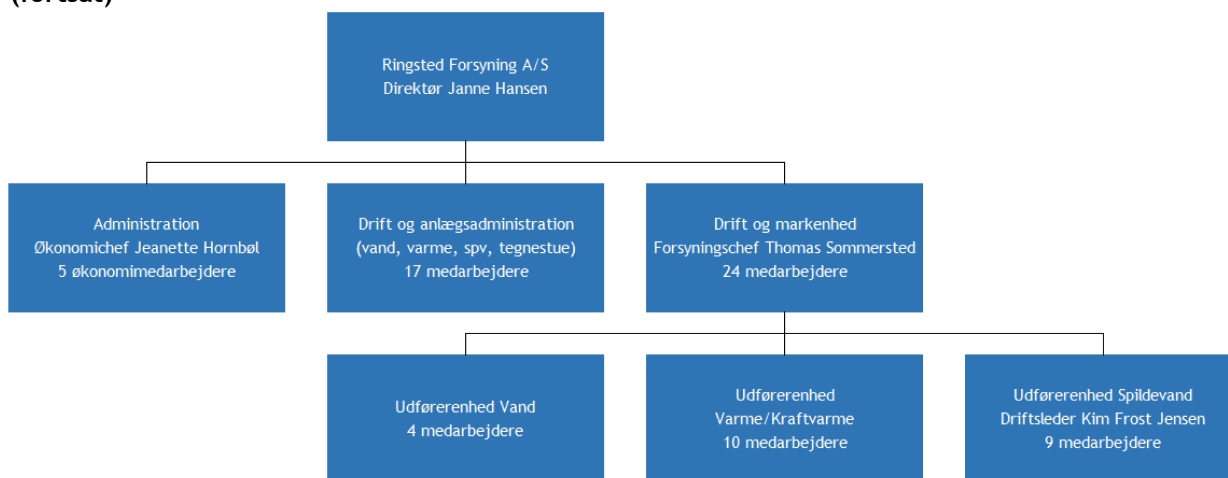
(fortsat)

Ringsted Forsyning A/S
Direktør Janne Hansen

Administration
Økonomichef Jeanette Hornbøl
5 økonomimedarbejdere

Drift og anlægsadministration
(vand, varme, spv, tegnestue)
17 medarbejdere

Drift og markenhed
Forsyningschef Thomas Sommersted
24 medarbejdere

Udførerenhed Vand
4 medarbejdere

Udførerenhed
Varme/Kraftvarme
10 medarbejdere

Udførerenhed Spildevand
Driftsleder Kim Frost Jensen
9 medarbejdere